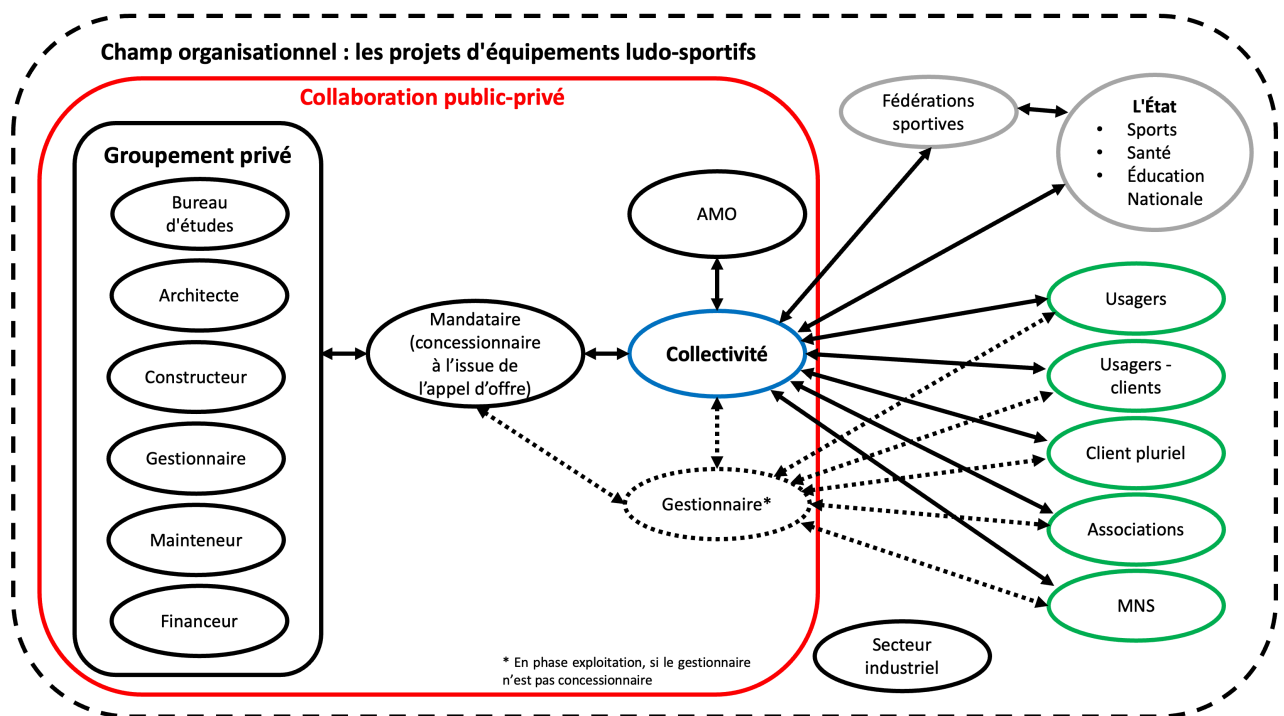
Champ organisationnel : les projets d'équipements ludo-sportifs

Collaboration public-privé

Groupement privé

Bureau d'études

Architecte

Constructeur

Gestionnaire

Mainteneur

Financeur

Mandataire (concessionnaire à l'issue de l'appel d'offre)

AMO

Collectivité

Gestionnaire*

* En phase exploitation, si le gestionnaire n'est pas concessionnaire

Fédérations sportives

L'État
• Sports
• Santé
• Éducation Nationale

Usagers

Usagers - clients

Client pluriel

Associations

MNS

Secteur industriel